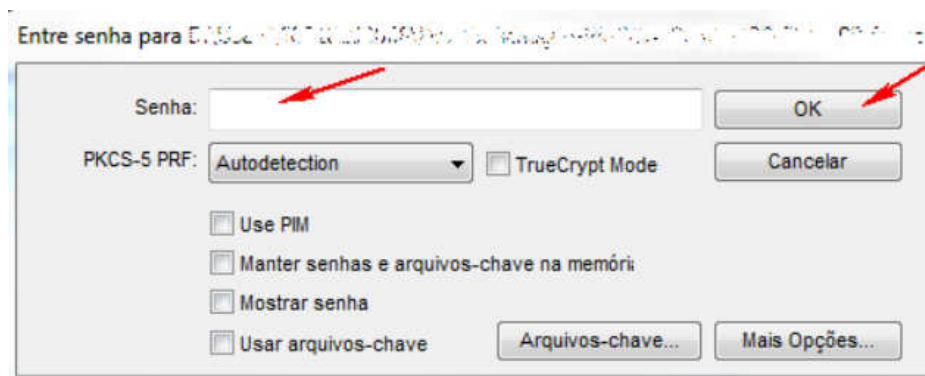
Entre senha para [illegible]

Senha:

OK

PKCS-5 PRF: Autodetection

TrueCrypt Mode

Cancelar

Use PIM

Manter senhas e arquivos-chave na memória

Mostrar senha

Usar arquivos-chave

Arquivos-chave...

Mais Opções...